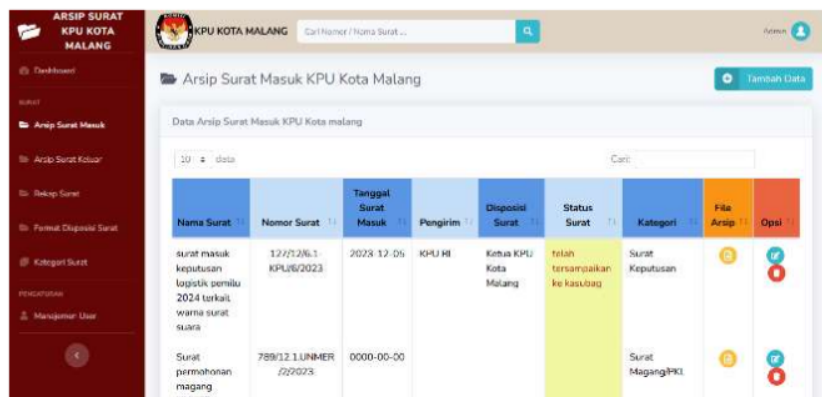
ARSIP SURAT KPU KOTA MALANG

Dashboard

SURAT

Arsip Surat Masuk

Arsip Surat Keluar

Rekap Surat

Format Disposisi Surat

Kategori Surat

PENGATURAN

Manajemen User

KPU KOTA MALANG

Cari Nomor / Nama Surat ...

Admin

Arsip Surat Masuk KPU Kota Malang

Tambah Data

Data Arsip Surat Masuk KPU Kota malang

10 data

Cari:

| Nama Surat | Nomor Surat | Tanggal Surat Masuk | Pengirim | Disposisi Surat | Status Surat | Kategori | File Arsip | Opsi |
|---|---|---|---|---|---|---|---|---|
| surat masuk keputusan logistik pemilu 2024 terkait warna surat suara | 127/12/6.1 KPU/6/2023 | 2023-12-05 | KPU RI | Ketua KPU Kota Malang | telah tersampaikan ke kasubag | Surat Keputusan | | |
| Surat permohonan magang | 789/12.1.UNMER /2/2023 | 0000-00-00 | | | | Surat Magang/PKL | | |